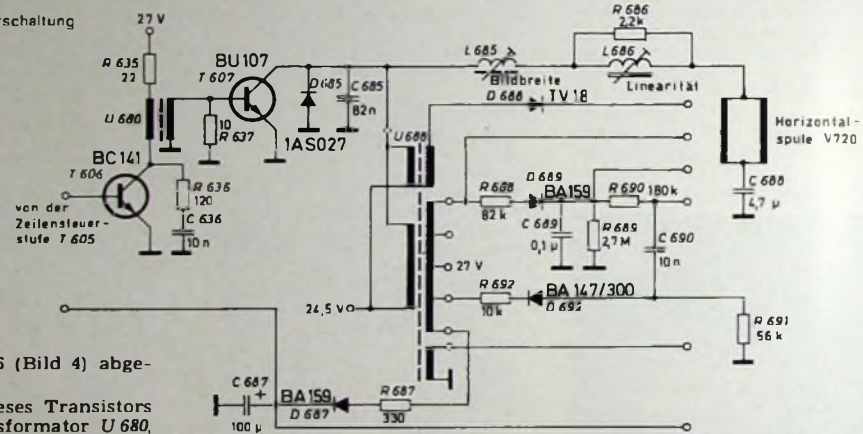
rschaltung

27 V

R 635
22

U 680

BU107
T 607

10
R 637

D 685

C 685
82n

1AS027

BC141
T 606

R 636
120

C 636
10 n

von der Zeilensteuerstufe T 605

R 686
2,2k

L 685
Bildbreite

L 686
Linearität

D 688
TV 18

U 688

Horizontalspule V720

C 688
4,7 μ

R 688
82 k

D 689
BA159

C 689
0,1 μ

R 690
180k

R 689
2,7 M

C 690
10 n

27 V

24,5 V

R 692
10 k

BA 147/300
D 692

R 691
56 k

C 687
100 μ

BA159
D 687

R 687
330

6 (Bild 4) abge-

eses Transistors
sformator U 680,